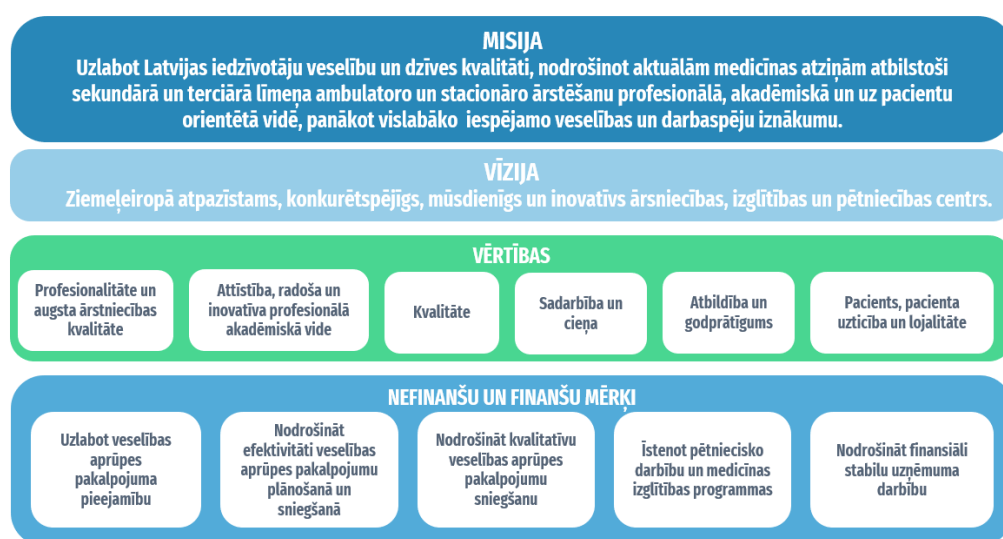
MISIJA
Uzlabot Latvijas iedzīvotāju veselību un dzīves kvalitāti, nodrošinot aktuālām medicīnas atziņām atbilstoši sekundārā un terciārā līmeņa ambulatoro un stacionāro ārstēšanu profesionālā, akadēmiskā un uz pacientu orientētā vidē, panākot vislabāko iespējamo veselības un darbaspēju iznākumu.

VĪZIJA
Ziemeļeiropā atpazīstams, konkurētspējīgs, mūsdienīgs un inovatīvs ārsniecības, izglītības un pētniecības centrs.

VĒRTĪBAS

Profesionalitāte un augsta ārstniecības kvalitāte

Attīstība, radoša un inovatīva profesionālā akadēmiskā vide

Kvalitāte

Sadarbība un cieņa

Atbildība un godprātīgums

Pacients, pacienta uzticība un lojalitāte

NEFINANŠU UN FINANŠU MĒRĶI

Uzlabot veselības aprūpes pakalpojuma pieejamību

Nodrošināt efektivitāti veselības aprūpes pakalpojumu plānošanā un sniegšanā

Nodrošināt kvalitatīvu veselības aprūpes pakalpojumu sniegšanu

Īstenot pētniecisko darbību un medicīnas izglītības programmas

Nodrošināt finansiāli stabilu uzņēmuma darbību